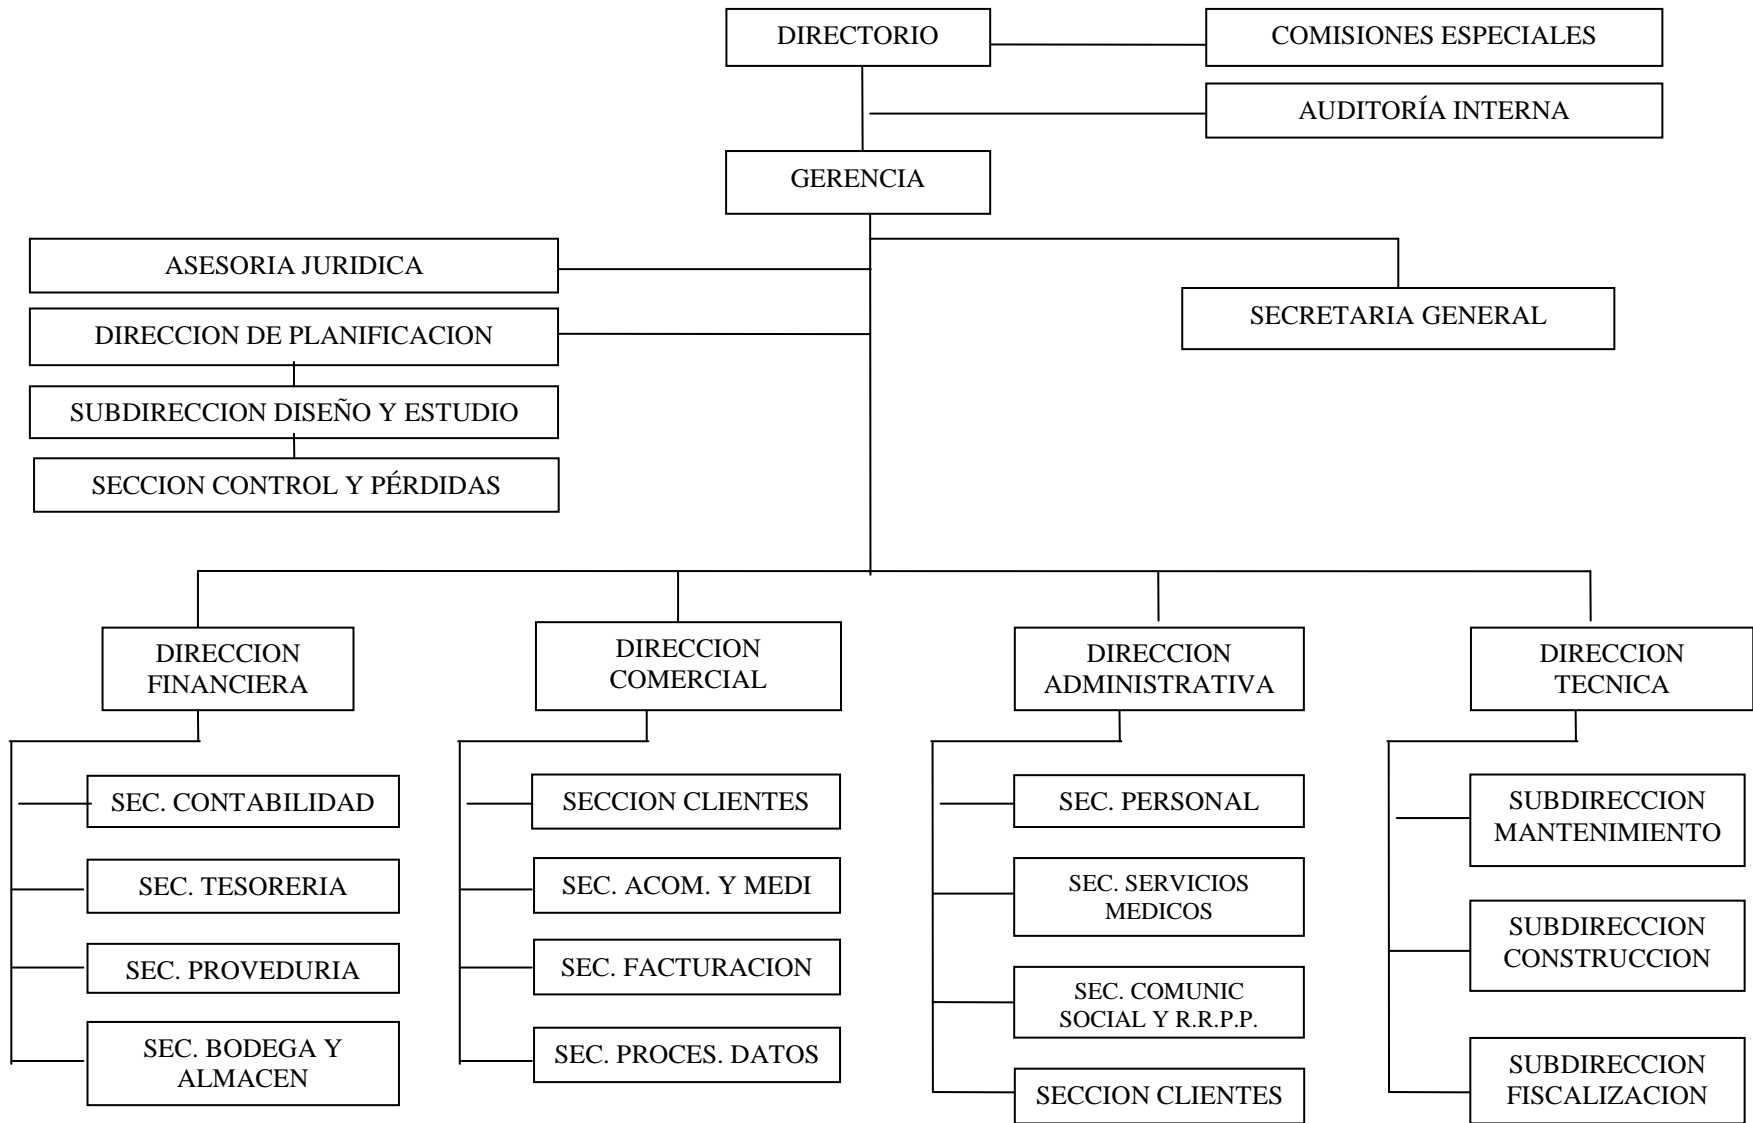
DIRECTORIO

COMISIONES ESPECIALES

AUDITORÍA INTERNA

GERENCIA

ASESORIA JURIDICA

DIRECCION DE PLANIFICACION

SUBDIRECCION DISEÑO Y ESTUDIO

SECCION CONTROL Y PÉRDIDAS

SECRETARIA GENERAL

DIRECCION FINANCIERA

SEC. CONTABILIDAD

SEC. TESORERIA

SEC. PROVEDURIA

SEC. BODEGA Y ALMACEN

DIRECCION COMERCIAL

SECCION CLIENTES

SEC. ACOM. Y MEDI

SEC. FACTURACION

SEC. PROCES. DATOS

DIRECCION ADMINISTRATIVA

SEC. PERSONAL

SEC. SERVICIOS MEDICOS

SEC. COMUNIC SOCIAL Y R.R.P.P.

SECCION CLIENTES

DIRECCION TECNICA

SUBDIRECCION MANTENIMIENTO

SUBDIRECCION CONSTRUCCION

SUBDIRECCION FISCALIZACION